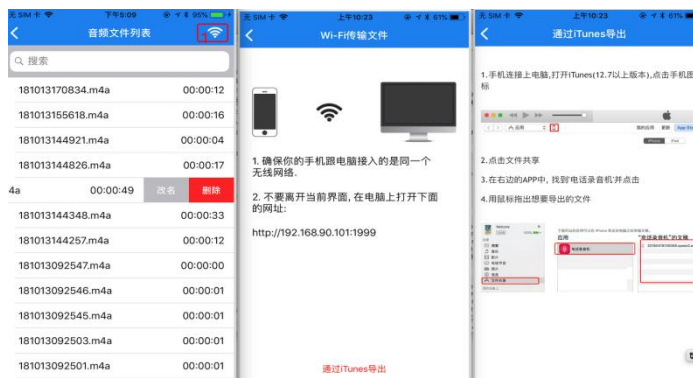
无SIM卡 下午5:09 95%

音频文件列表

搜索

| | |
|---|---|
| 181013170834.m4a | 00:00:12 |
| 181013155618.m4a | 00:00:16 |
| 181013144921.m4a | 00:00:04 |
| 181013144826.m4a | 00:00:17 |
| 4a | 00:00:49 |
| 181013144348.m4a | 00:00:33 |
| 181013144257.m4a | 00:00:12 |
| 181013092547.m4a | 00:00:00 |
| 181013092546.m4a | 00:00:01 |
| 181013092545.m4a | 00:00:01 |
| 181013092503.m4a | 00:00:01 |
| 181013092501.m4a | 00:00:01 |

改名 删除

无SIM卡 上午10:23 61%

Wi-Fi传输文件

1. 确保你的手机跟电脑接入的是同一个无线网络.

2. 不要离开当前界面, 在电脑上打开下面的网址:

http://192.168.90.101:1999

通过iTunes导出

无SIM卡 上午10:23 61%

通过iTunes导出

1.手机连接上电脑,打开iTunes(12.7以上版本),点击手机图标

2.点击文件共享

3.在右边的APP中, 找到"电话录音机"并点击

4.用鼠标拖出想要导出的文件

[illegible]